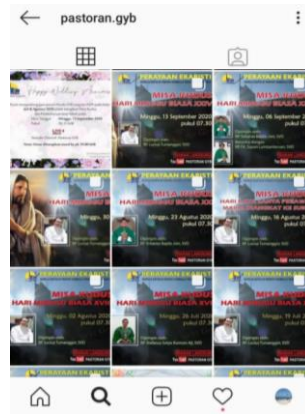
pastoran.gyb

Happy Wedding Anniversary

SEKRETARIAT PAROKI

PERAYAAN EKARISTI
MISA ONLINE
HARI MINGGU BIASA XXIV
Minggu, 13 September 2020
pukul 07.30

PERAYAAN EKARISTI
MISA ONLINE
HARI MINGGU BIASA XXIII
Minggu, 06 September 2020
pukul 07.30

PERAYAAN EKARISTI
MISA ONLINE
HARI MINGGU BIASA XXI
Minggu, 23 Agustus 2020
pukul 07.30

PERAYAAN EKARISTI
MISA ONLINE
HARI RAYA SANTA PERAWAN MARIA DIANGKAT KE SURGA
Minggu, 16 Agustus 2020
pukul 07.30

PERAYAAN EKARISTI
MISA ONLINE
HARI MINGGU BIASA XVIII
Minggu, 02 Agustus 2020
pukul 07.30

PERAYAAN EKARISTI
MISA ONLINE
HARI MINGGU BIASA XVII
Minggu, 26 Juli 2020
pukul 07.30

PERAYAAN EKARISTI
MISA ONLINE
HARI MINGGU BIASA XVI
Minggu, 19 Juli 2020
pukul 07.30

PERAYAAN EKARISTI